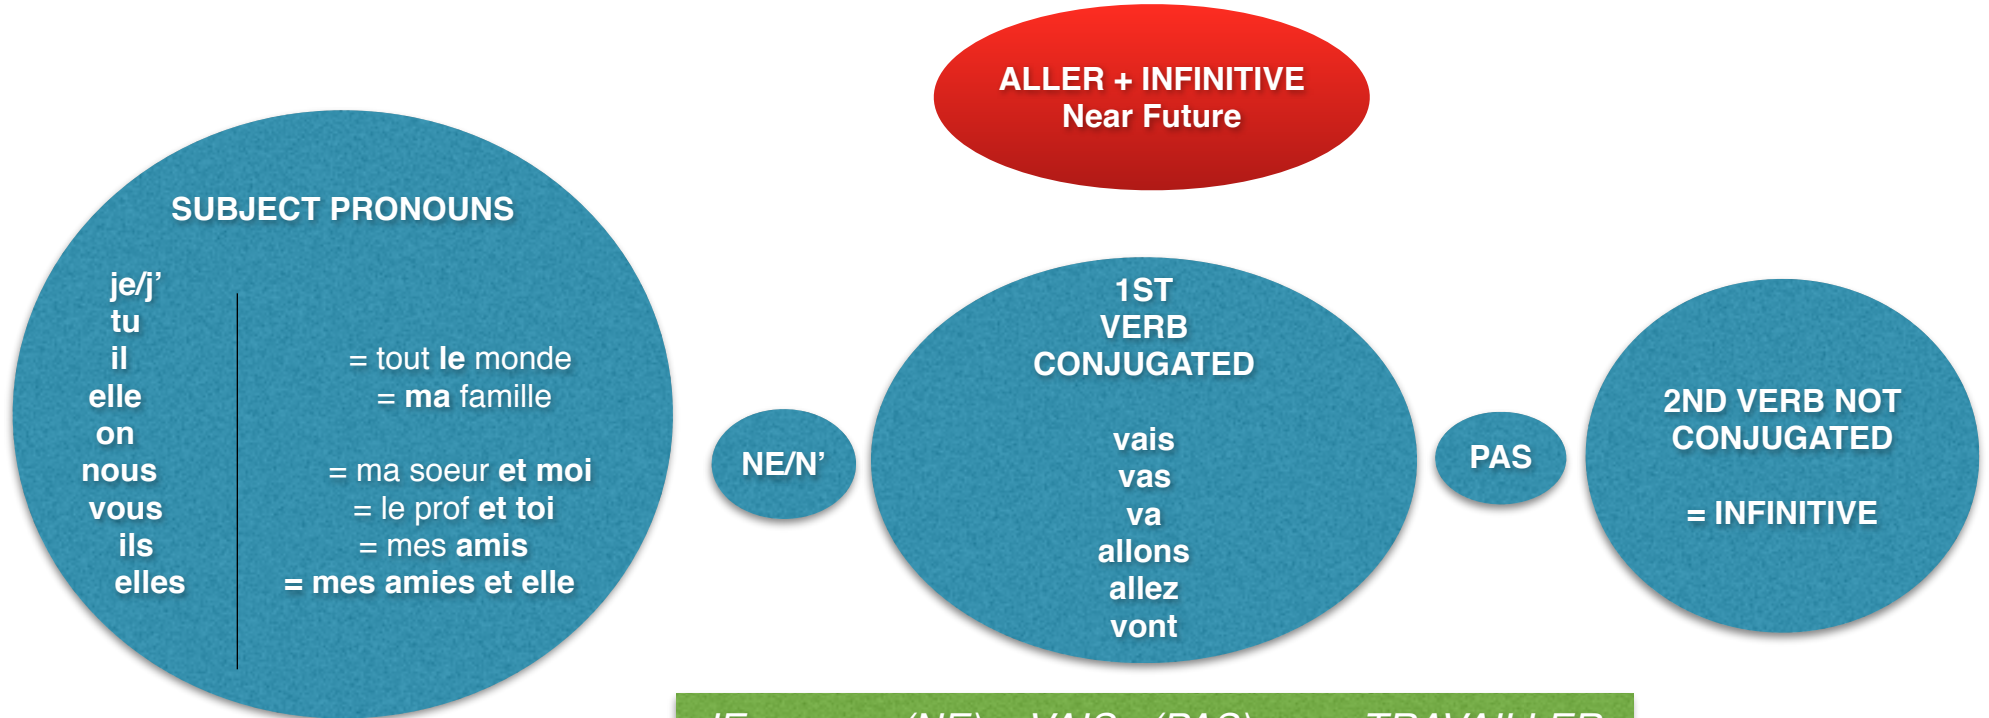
ALLER + INFINITIVE
Near Future

SUBJECT PRONOUNS

je/j'
tu
il
elle
on
nous
vous
ils
elles

= tout le monde
= ma famille

= ma soeur et moi
= le prof et toi
= mes amis
= mes amies et elle

NE/N'

1ST
VERB
CONJUGATED

vais
vas
va
allons
allez
vont

PAS

2ND VERB NOT CONJUGATED

= INFINITIVE

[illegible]